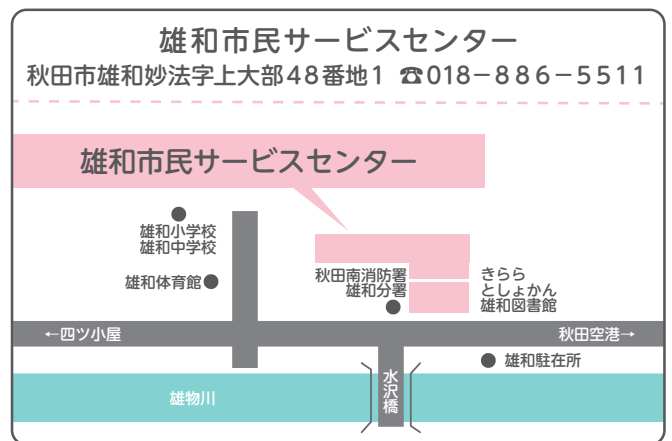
雄和市民サービスセンター
秋田市雄和妙法字上大部48番地1 ☎018−886−5511

雄和市民サービスセンター

雄和小学校
雄和中学校

雄和体育館

秋田南消防署
雄和分署

きらら
としょかん
雄和図書館

←四ツ小屋

秋田空港→

雄和駐在所

水沢橋

雄物川